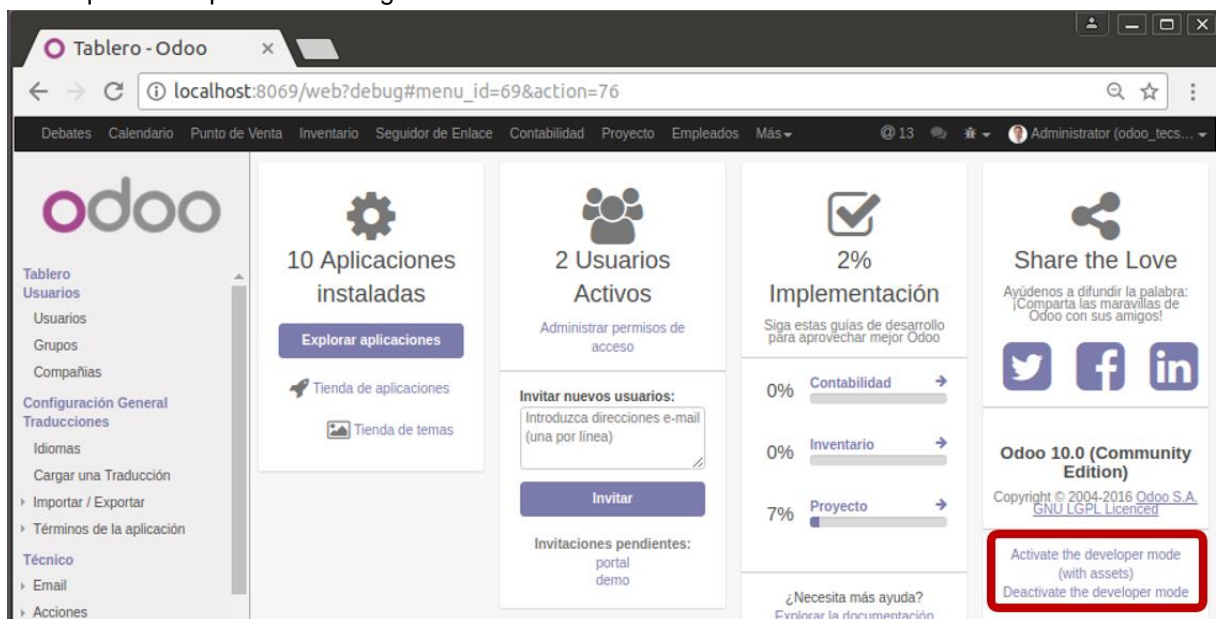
Tablero - Odoo ×

localhost:8069/web?debug#menu_id=69&action=76

Debates Calendario Punto de Venta Inventario Seguidor de Enlace Contabilidad Proyecto Empleados Más

@13 Administrator (odoo_tecs...

odoo

Tablero
Usuarios
Usuarios
Grupos
Compañías
Configuración General
Traducciones
Idiomas
Cargar una Traducción
Importar / Exportar
Términos de la aplicación
Técnico
Email
Acciones

10 Aplicaciones instaladas

Explorar aplicaciones

Tienda de aplicaciones

Tienda de temas

2 Usuarios Activos

Administrar permisos de acceso

Invitar nuevos usuarios:

Introduzca direcciones e-mail (una por línea)

Invitar

Invitaciones pendientes:
portal
demo

2% Implementación

Siga estas guías de desarrollo para aprovechar mejor Odoo

0% Contabilidad

0% Inventario

7% Proyecto

¿Necesita más ayuda?
Explorar la documentación

Share the Love

Ayúdenos a difundir la palabra: ¡Comparta las maravillas de Odoo con sus amigos!

Odoo 10.0 (Community Edition)

Copyright © 2004-2016 Odoo S.A. GNU LGPL Licenced

Activate the developer mode (with assets)
Deactivate the developer mode